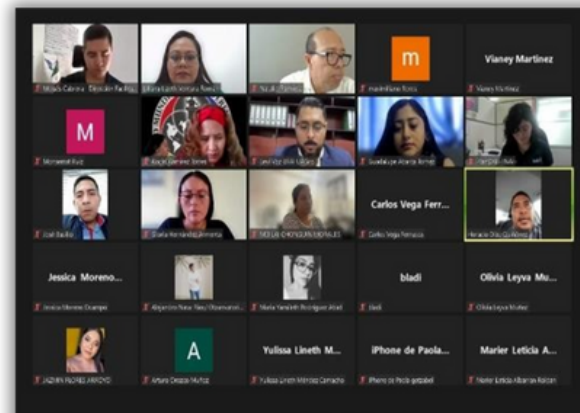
Vianey Martinez

m

M

Carlos Vega Ferr...

Jessica Moreno...

bladi

Olivia Leyva Mu...

A

Yulissa Lineth M...

iPhone de Paola...

Marier Leticia A...

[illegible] Cabrera · Dirección Pacífico
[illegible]
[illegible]
maximiliano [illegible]
Vianey Martinez
Monserrat Ruiz
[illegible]
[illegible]
Guadalupe Alonso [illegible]
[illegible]
José Badillo
Diana Hernández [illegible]
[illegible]
Carlos Vega Ferrusca
Horacio Díaz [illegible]
Jessica Moreno Ocampo
Alejandro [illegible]
María Yamileth Rodríguez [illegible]
bladi
Olivia Leyva Muñoz
JAZMIN FLORES ARROYO
Arturo Ocampo Muñoz
Yulissa Lineth Méndez Camacho
iPhone de Paola gabriel
Marier Leticia Albarran Roldan